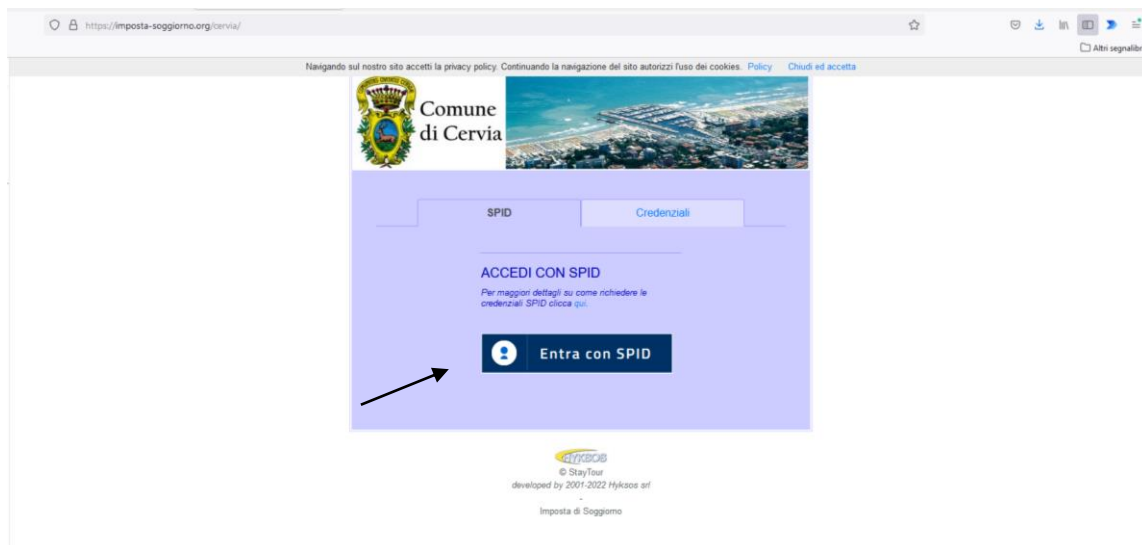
https://imposta-soggiorno.org/cervia/

Altri segnalibri

Navigando sul nostro sito accetti la privacy policy. Continuando la navigazione del sito autorizzi l'uso dei cookies. Policy Chiudi ed accetta

Comune di Cervia

SPID

Credenziali

ACCEDI CON SPID

Per maggiori dettagli su come richiedere le credenziali SPID clicca qui.

Entra con SPID

HYKSOS

© StayTour

developed by 2001-2022 Hyksos srl

-

Imposta di Soggiorno